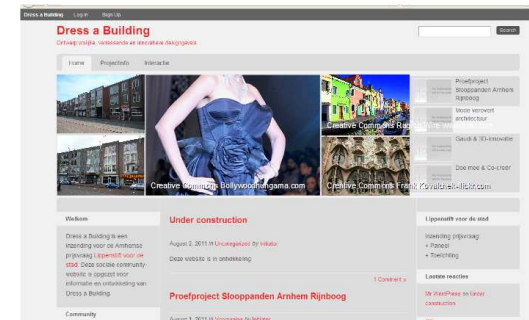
Dress a Building   Log in   Sign Up

Dress a Building
Ontwerp mooie, verbazende en innovatieve designgevels

Search

Home   Projecten   Interactie

Creative Commons Bollywoodhungama.com

Creative Commons Rag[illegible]

Creative Commons Frank Kovalchek-flickr.com

Proefproject Sloopanden Arnhem Rijnboog

Mode verovert architectuur

Gaudi & 3D-innovatie

Doe mee & Co-creër

Welkom

Dress a Building is een inzending voor de Arnhemse prijsvraag Lippenstift voor de stad. Deze sociale community-website is opgezet voor informatie en ontwikkeling van Dress a Building.

Community

Under construction

August 2, 2011 in Uncategorized by Inkato

Deze website is in ontwikkeling

1 Comment »

Proefproject Sloopanden Arnhem Rijnboog

August 1, 2011 in Uncategorized by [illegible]

Lippenstift voor de stad

Inzending prijsvraag
+ Panel
+ Toelichting

Laatste reacties

Mr WordPress on Under construction